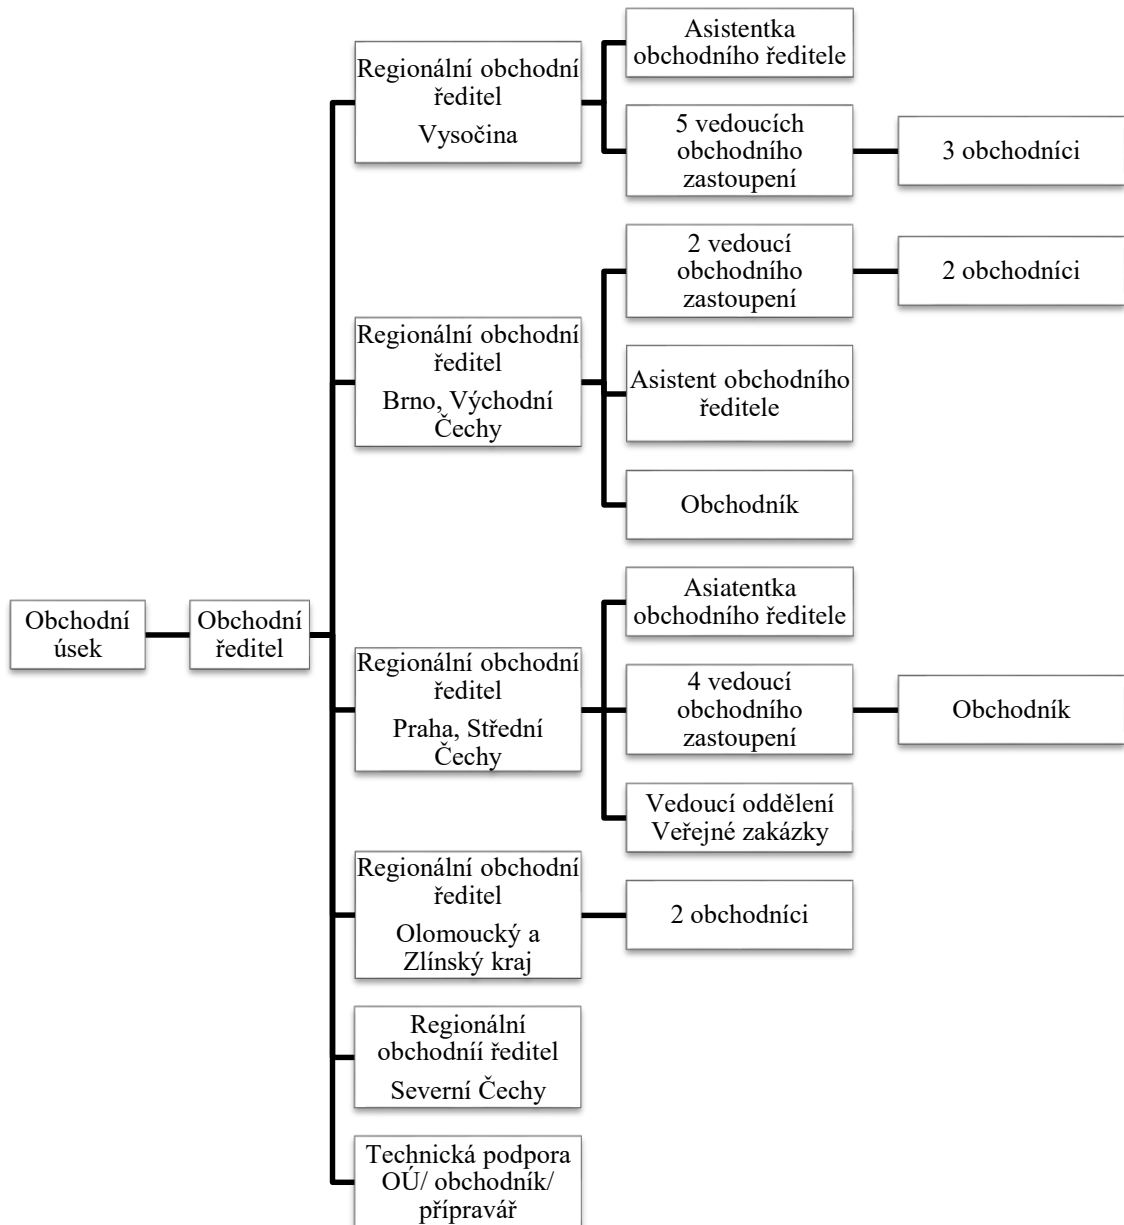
Obchodní úsek

Obchodní ředitel

Regionální obchodní ředitel
Vysočina

Asistentka obchodního ředitele

5 vedoucích obchodního zastoupení

3 obchodníci

Regionální obchodní ředitel
Brno, Východní Čechy

2 vedoucí obchodního zastoupení

2 obchodníci

Asistent obchodního ředitele

Obchodník

Regionální obchodní ředitel
Praha, Střední Čechy

Asiatentka obchodního ředitele

4 vedoucí obchodního zastoupení

Obchodník

Vedoucí oddělení Veřejné zakázky

Regionální obchodní ředitel
Olomoucký a Zlínský kraj

2 obchodníci

Regionální obchodníí ředitel
Severní Čechy

Technická podpora OÚ/ obchodník/ přípravář